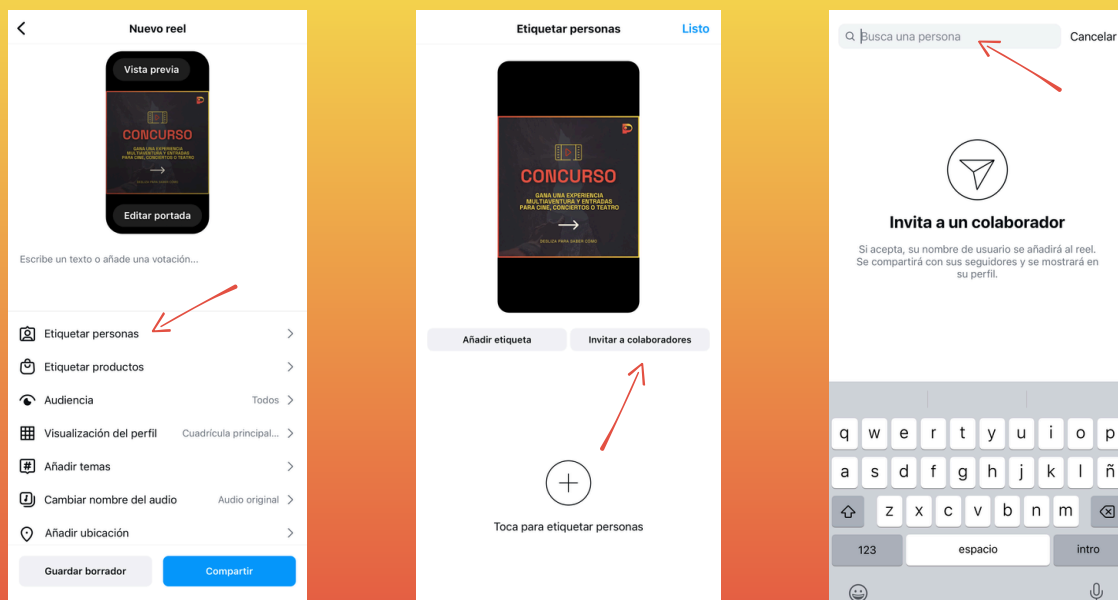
Nuevo reel

Vista previa

CONCURSO

GANA UNA EXPERIENCIA MULTIAVENTURA Y ENTRADAS PARA CINE, CONCIERTOS O TEATRO

DESLIZA PARA SABER CÓMO

Editar portada

Escribe un texto o añade una votación...

Etiquetar personas

Etiquetar productos

Audiencia Todos

Visualización del perfil Cuadrícula principal...

Añadir temas

Cambiar nombre del audio Audio original

Añadir ubicación

Guardar borrador

Compartir

Etiquetar personas

Listo

CONCURSO

GANA UNA EXPERIENCIA MULTIAVENTURA Y ENTRADAS PARA CINE, CONCIERTOS O TEATRO

DESLIZA PARA SABER CÓMO

Añadir etiqueta

Invitar a colaboradores

Toca para etiquetar personas

Busca una persona

Cancelar

Invita a un colaborador

Si acepta, su nombre de usuario se añadirá al reel. Se compartirá con sus seguidores y se mostrará en su perfil.

q w e r t y u i o p

a s d f g h j k l ñ

z x c v b n m

123 espacio intro